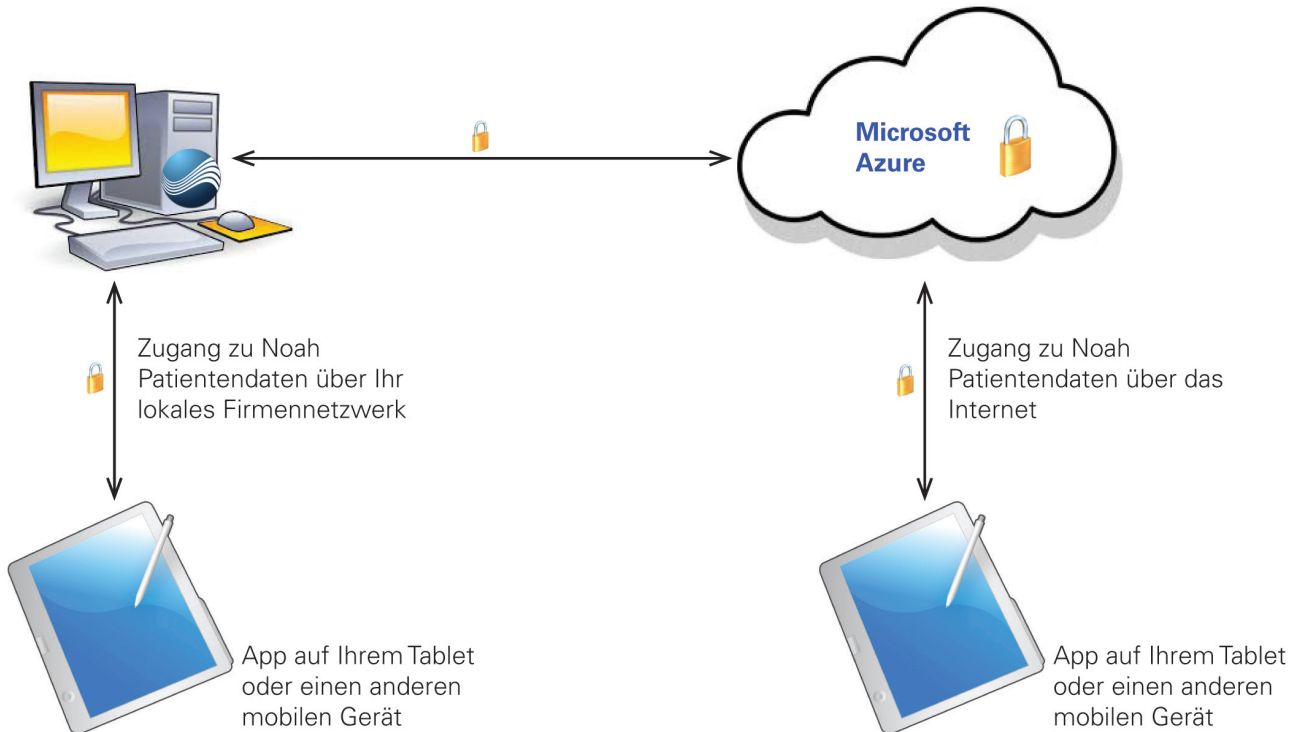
Microsoft Azure

Zugang zu Noah Patientendaten über Ihr lokales Firmennetzwerk

Zugang zu Noah Patientendaten über das Internet

App auf Ihrem Tablet oder einen anderen mobilen Gerät

App auf Ihrem Tablet oder einen anderen mobilen Gerät